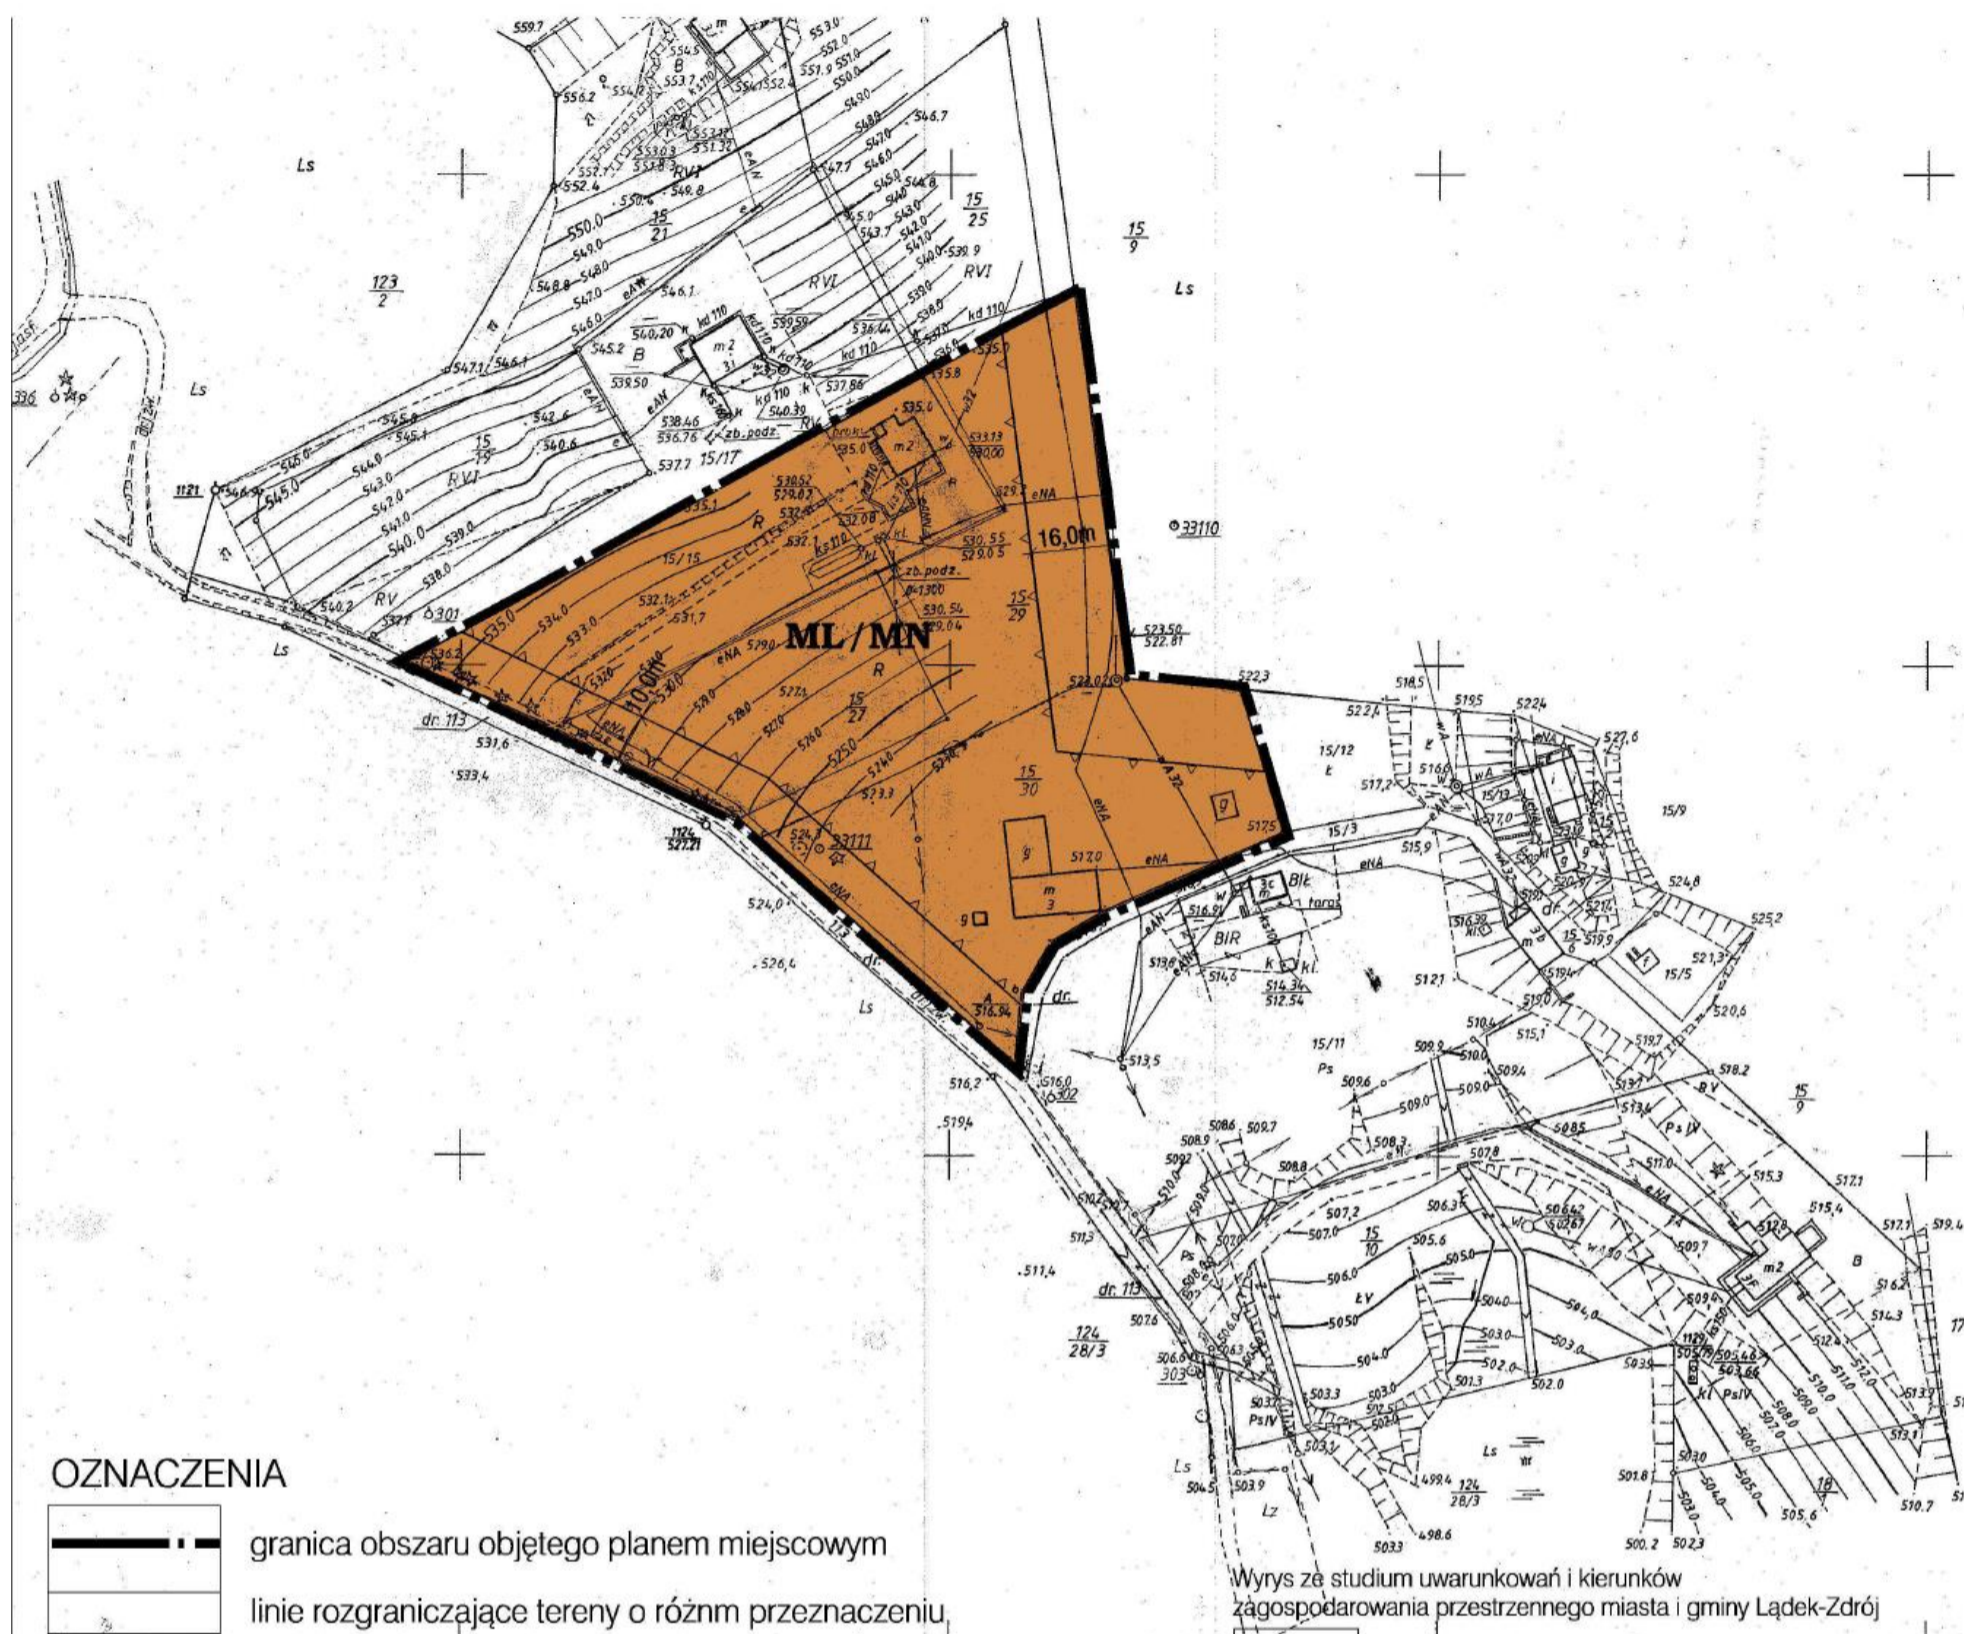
Ls

$\frac{123}{2}$

Ls

$\frac{15}{21}$

$\frac{15}{25}$

$\frac{15}{9}$

Ls

RVI

RVI

B

m 2

$\frac{15}{19}$

15/17

RVI

RV

Ls

m 2

16,0m

⊙33110

15/15

R

$\frac{15}{29}$

ML / MN

R

10,0m

$\frac{15}{27}$

dr. 113

$\frac{15}{30}$

g

g

m 3

33111

15/12

15/3

15/9

BIR

Ls

dr.

15/11

Ps

$\frac{15}{9}$

$\frac{15}{10}$

ŁV

dr. 113

$\frac{124}{28/3}$

303

PsIV

Ls

Lz

$\frac{124}{28/3}$

m2

B

PsIV

OZNACZENIA

granica obszaru objętego planem miejscowym

linie rozgraniczające tereny o różnm przeznaczeniu

Wyrys ze studium uwarunkowań i kierunków zagospodarowania przestrzennego miasta i gminy Lądek-Zdrój